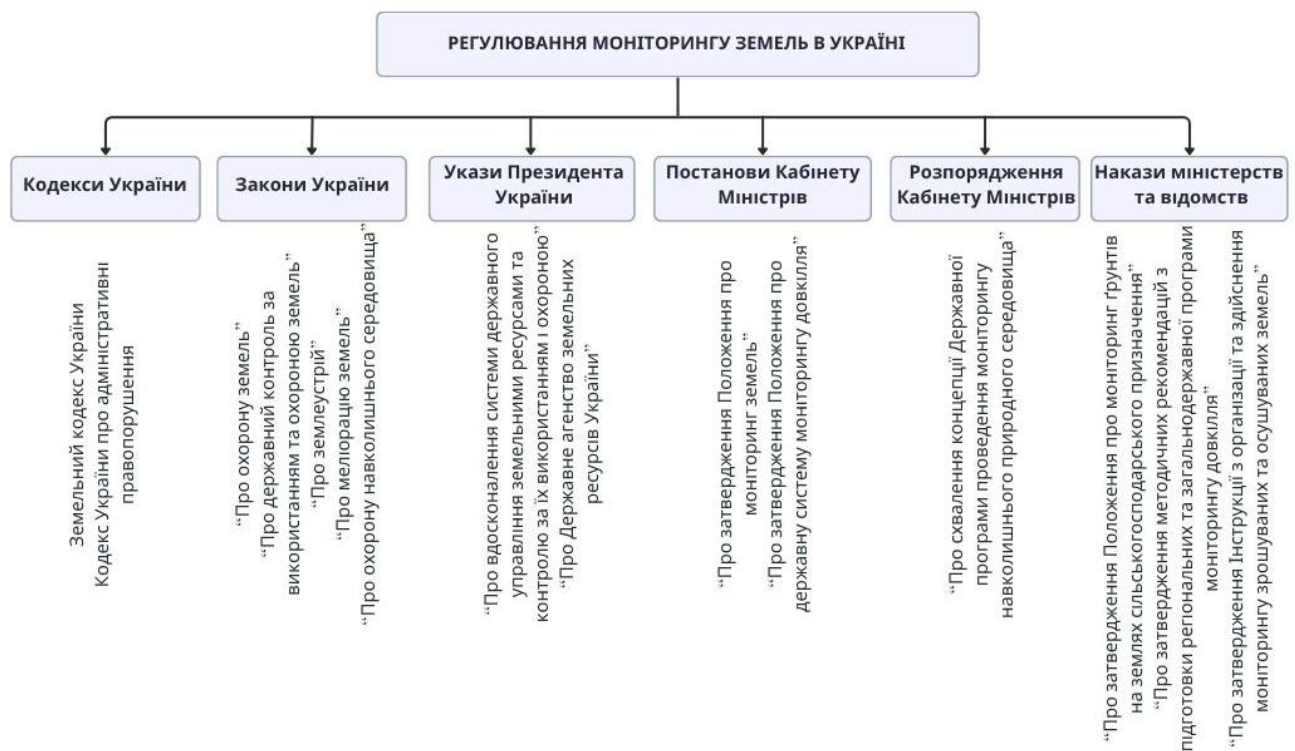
РЕГУЛЮВАННЯ МОНІТОРИНГУ ЗЕМЕЛЬ В УКРАЇНІ

Кодекси України

Земельний кодекс України
Кодекс України про адміністративні правопорушення

Закони України

"Про охорону земель"
"Про державний контроль за використанням та охороною земель"
"Про землеустрій"
"Про меліорацію земель"
"Про охорону навколишнього середовища"

Укази Президента України

"Про вдосконалення системи державного управління земельними ресурсами та контролю за їх використанням і охороною"
"Про Державне агентство земельних ресурсів України"

Постанови Кабінету Міністрів

"Про затвердження Положення про моніторинг земель"
"Про затвердження Положення про державну систему моніторингу довкілля"

Розпорядження Кабінету Міністрів

"Про схвалення концепції Державної програми проведення моніторингу навколишнього природного середовища"

Накази міністерств та відомств

"Про затвердження Положення про моніторинг ґрунтів на землях сільськогосподарського призначення"
"Про затвердження методичних рекомендацій з підготовки регіональних та загальнодержавної програми моніторингу довкілля"
"Про затвердження Інструкції з організації та здійснення моніторингу зрошуваних та осушуваних земель"